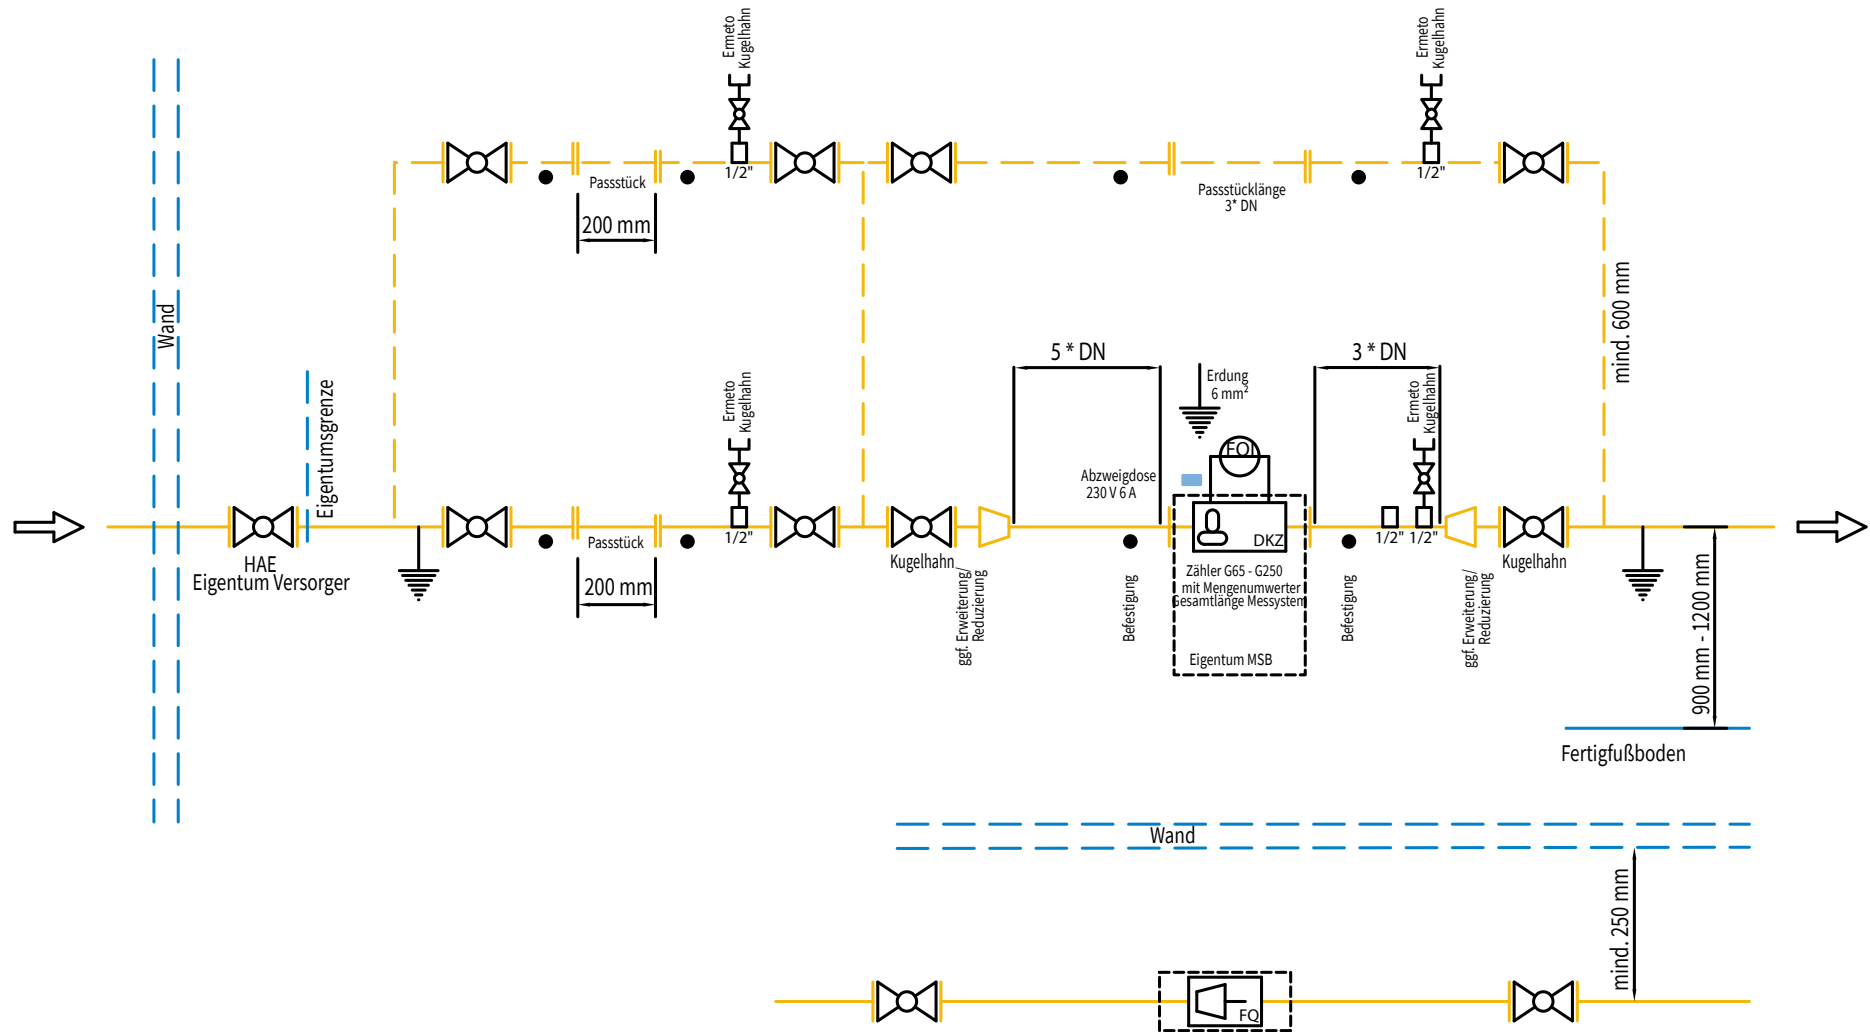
Ermeto Kugelhahn

Ermeto Kugelhahn

Passstück

1/2"

1/2"

200 mm

Passstücklänge 3* DN

Wand

mind. 600 mm

Eigentumsgrenze

5 * DN

Erdung 6 mm²

3 * DN

Ermeto Kugelhahn

Ermeto Kugelhahn

FQI

Abzweigdose 230 V 6 A

HAE

Eigentum Versorger

Passstück

1/2"

Kugelhahn

DKZ

1/2"

1/2"

Kugelhahn

200 mm

ggf. Erweiterung/ Reduzierung

Befestigung

Zähler G65 - G250 mit Mengenumwerter Gesamtlänge Messystem

Befestigung

ggf. Erweiterung/ Reduzierung

900 mm - 1200 mm

Eigentum MSB

Fertigfußboden

Wand

mind. 250 mm

FQ